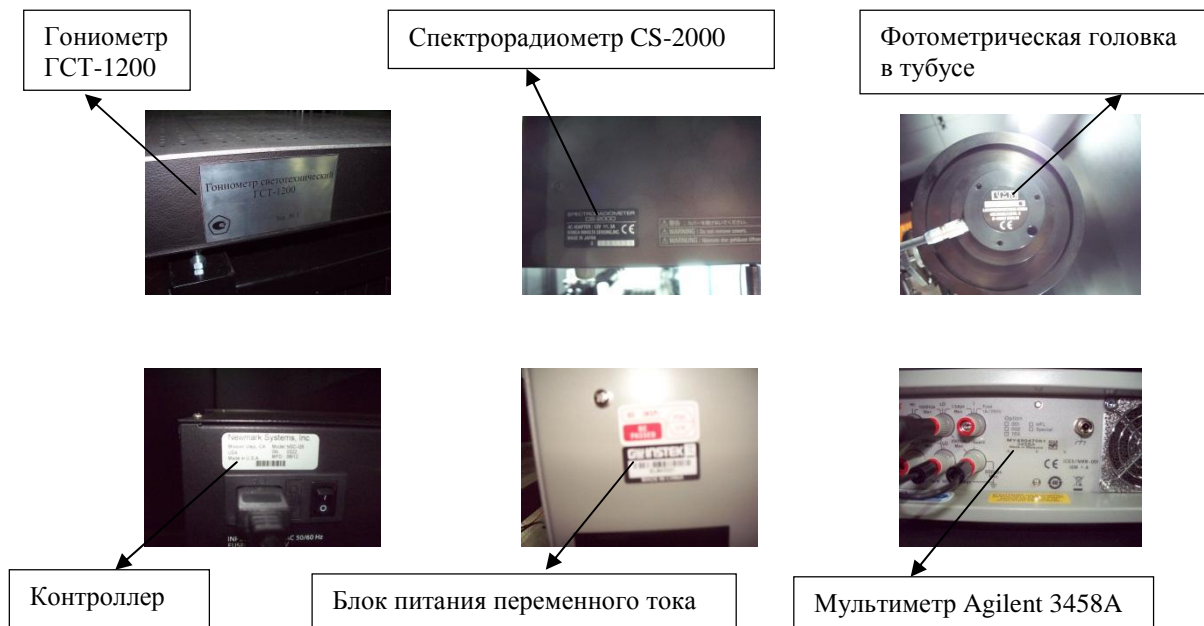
Гониометр ГСТ-1200

Спектрорадиометр CS-2000

Фотометрическая головка в тубусе

Гониометр светотехнический ГСТ-1200

SPECTRORADIOMETER CS-2000

CE

WARNING

WARNING

UMI

CE

Newmark Systems, Inc.

50/60 Hz

GW INSTEK

CE

Контроллер

Блок питания переменного тока

Мультиметр Agilent 3458A